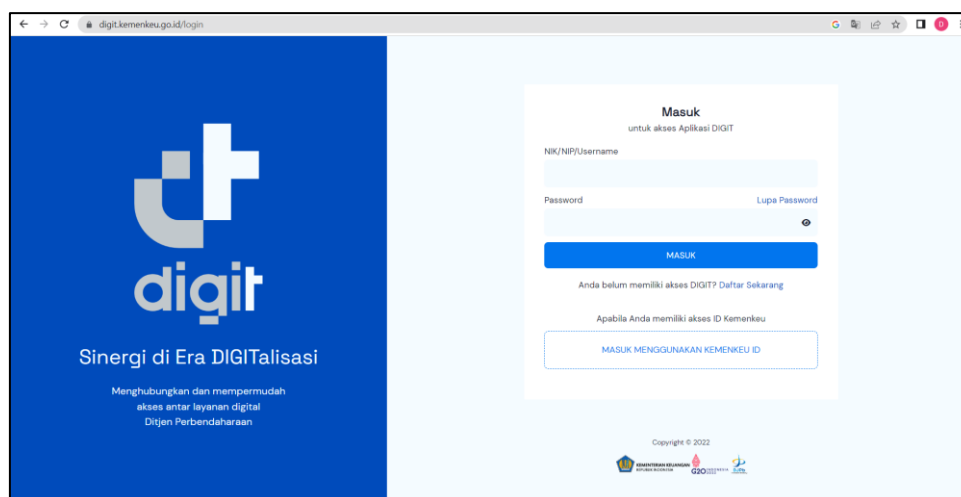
digit.kemenkeu.go.id/login

digit

Sinergi di Era DIGITalisasi

Menghubungkan dan mempermudah akses antar layanan digital Ditjen Perbendaharaan

Masuk
untuk akses Aplikasi DIGIT

NIK/NIP/Username

Password
Lupa Password

MASUK

Anda belum memiliki akses DIGIT? Daftar Sekarang

Apabila Anda memiliki akses ID Kemenkeu

MASUK MENGGUNAKAN KEMENKEU ID

Copyright © 2022

KEMENTERIAN KEUANGAN REPUBLIK INDONESIA
G20 INDONESIA 2022